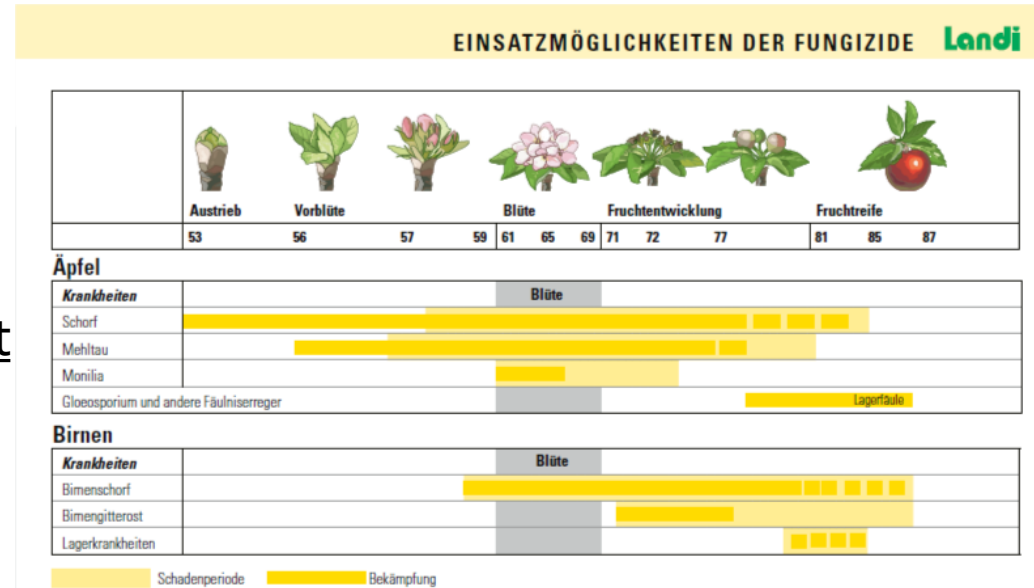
EINSATZMÖGLICHKEITEN DER FUNGIZIDE Landi

| | Austrieb | Vorblüte | | | Blüte | | | Fruchtentwicklung | | | Fruchtreife | | |
|---|---|---|---|---|---|---|---|---|---|---|---|---|---|
| | 53 | 56 | 57 | 59 | 61 | 65 | 69 | 71 | 72 | 77 | 81 | 85 | 87 |

Äpfel

| Krankheiten | Blüte |
|---|---|
| Schorf | |
| Mehltau | |
| Monilia | |
| Gloeosporium und andere Fäulniserreger | Lagerfäule |

Birnen

| Krankheiten | Blüte |
|---|---|
| Birnenschorf | |
| Birnengitterrost | |
| Lagerkrankheiten | |

Schadenperiode Bekämpfung

t